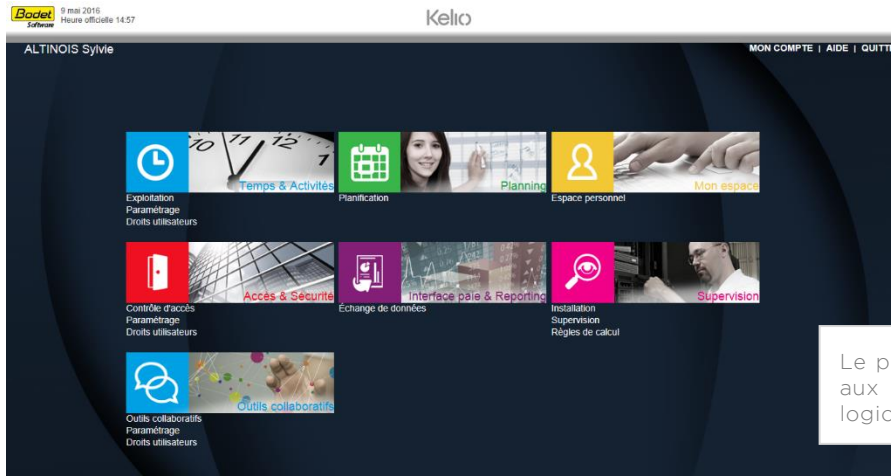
Bodet Software
9 mai 2016
Heure officielle 14:57

Kelio

ALTINOIS Sylvie

MON COMPTE | AIDE | QUITT

Temps & Activités
Exploitation
Paramétrage
Droits utilisateurs

Planning
Planification

Mon espace
Espace personnel

Accès & Sécurité
Contrôle d'accès
Paramétrage
Droits utilisateurs

Interface paie & Reporting
Échange de données

Supervision
Installation
Supervision
Règles de calcul

Outils collaboratifs
Outils collaboratifs
Paramétrage
Droits utilisateurs

Le p
aux
logic